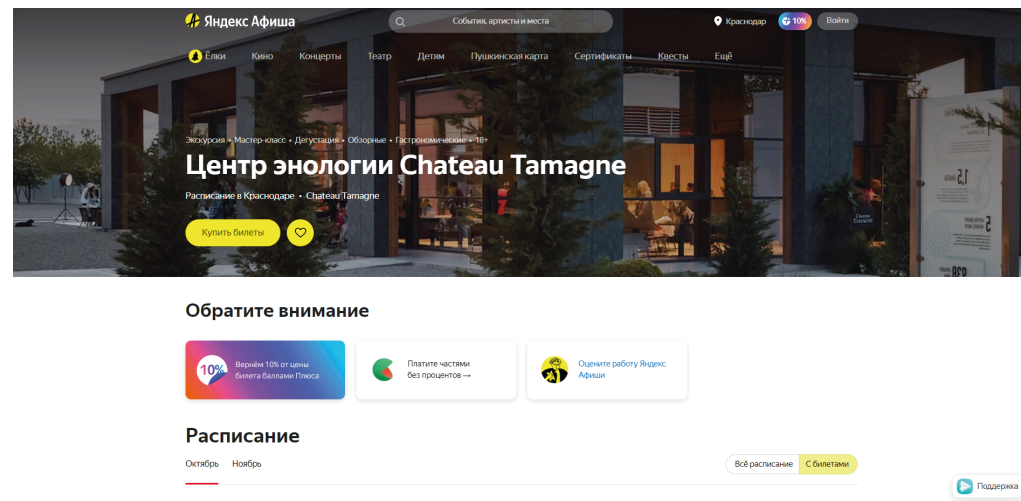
Яндекс Афиша

События, артисты и места

Краснодар 10% Войти

Ёлки Кино Концерты Театр Детям Пушкинская карта Сертификаты Квесты Ещё

Экскурсия • Мастер-класс • Дегустация • Обзорные • Гастрономические • 18+

Центр энологии Chateau Tamagne

Расписание в Краснодаре • Chateau Tamagne

Купить билеты

Обратите внимание

10% Вернём 10% от цены билета баллами Плюса

Платите частями без процентов →

Оцените работу Яндекс Афиши

Расписание

Октябрь Ноябрь

Всё расписание С билетами

Поддержка